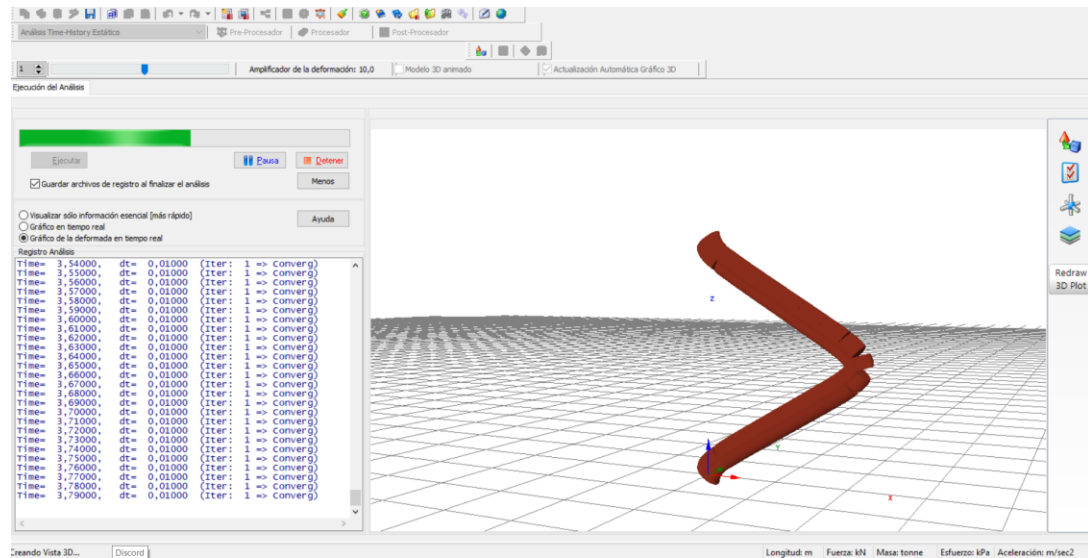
Análisis Time-History Estático
Pre-Procesador
Procesador
Post-Procesador
1
Amplificador de la deformación: 10,0
Modelo 3D animado
Actualización Automática Gráfico 3D
Ejecución del Análisis
Ejecutar
Pausa
Detener
Guardar archivos de registro al finalizar el análisis
Menos
Visualizar sólo información esencial [más rápido]
Gráfico en tiempo real
Gráfico de la deformada en tiempo real
Ayuda
Registro Análisis
Time= 3,54000, dt= 0,01000 (Iter: 1 => Converg)
Time= 3,55000, dt= 0,01000 (Iter: 1 => Converg)
Time= 3,56000, dt= 0,01000 (Iter: 1 => Converg)
Time= 3,57000, dt= 0,01000 (Iter: 1 => Converg)
Time= 3,58000, dt= 0,01000 (Iter: 1 => Converg)
Time= 3,59000, dt= 0,01000 (Iter: 1 => Converg)
Time= 3,60000, dt= 0,01000 (Iter: 1 => Converg)
Time= 3,61000, dt= 0,01000 (Iter: 1 => Converg)
Time= 3,62000, dt= 0,01000 (Iter: 1 => Converg)
Time= 3,63000, dt= 0,01000 (Iter: 1 => Converg)
Time= 3,64000, dt= 0,01000 (Iter: 1 => Converg)
Time= 3,65000, dt= 0,01000 (Iter: 1 => Converg)
Time= 3,66000, dt= 0,01000 (Iter: 1 => Converg)
Time= 3,67000, dt= 0,01000 (Iter: 1 => Converg)
Time= 3,68000, dt= 0,01000 (Iter: 1 => Converg)
Time= 3,69000, dt= 0,01000 (Iter: 1 => Converg)
Time= 3,70000, dt= 0,01000 (Iter: 1 => Converg)
Time= 3,71000, dt= 0,01000 (Iter: 1 => Converg)
Time= 3,72000, dt= 0,01000 (Iter: 1 => Converg)
Time= 3,73000, dt= 0,01000 (Iter: 1 => Converg)
Time= 3,74000, dt= 0,01000 (Iter: 1 => Converg)
Time= 3,75000, dt= 0,01000 (Iter: 1 => Converg)
Time= 3,76000, dt= 0,01000 (Iter: 1 => Converg)
Time= 3,77000, dt= 0,01000 (Iter: 1 => Converg)
Time= 3,78000, dt= 0,01000 (Iter: 1 => Converg)
Time= 3,79000, dt= 0,01000 (Iter: 1 => Converg)
Z
Y
X
Redraw
3D Plot
Creando Vista 3D...
Discord
Longitud: m
Fuerza: kN
Masa: tonne
Esfuerzo: kPa
Aceleración: m/sec2